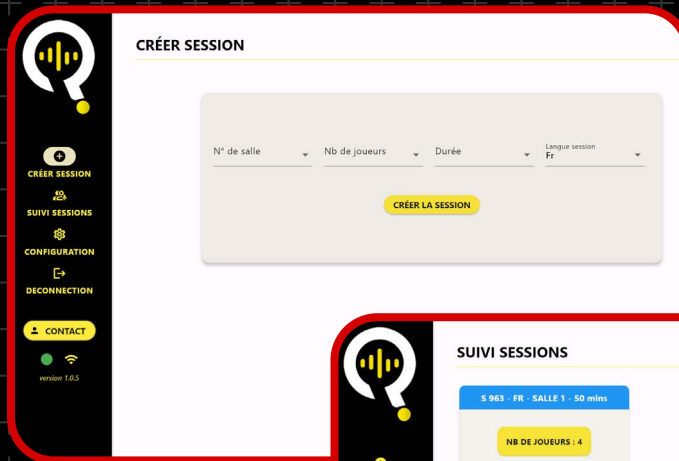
CRÉER SESSION
SUIVI SESSIONS
CONFIGURATION
DECONNECTION
CONTACT
version 1.0.5

CRÉER SESSION

N° de salle
Nb de joueurs
Durée
Langue session
Fr

CRÉER LA SESSION

SUIVI SESSIONS

S 963 - FR - SALLE 1 - 50 mins

NB DE JOUEURS : 4